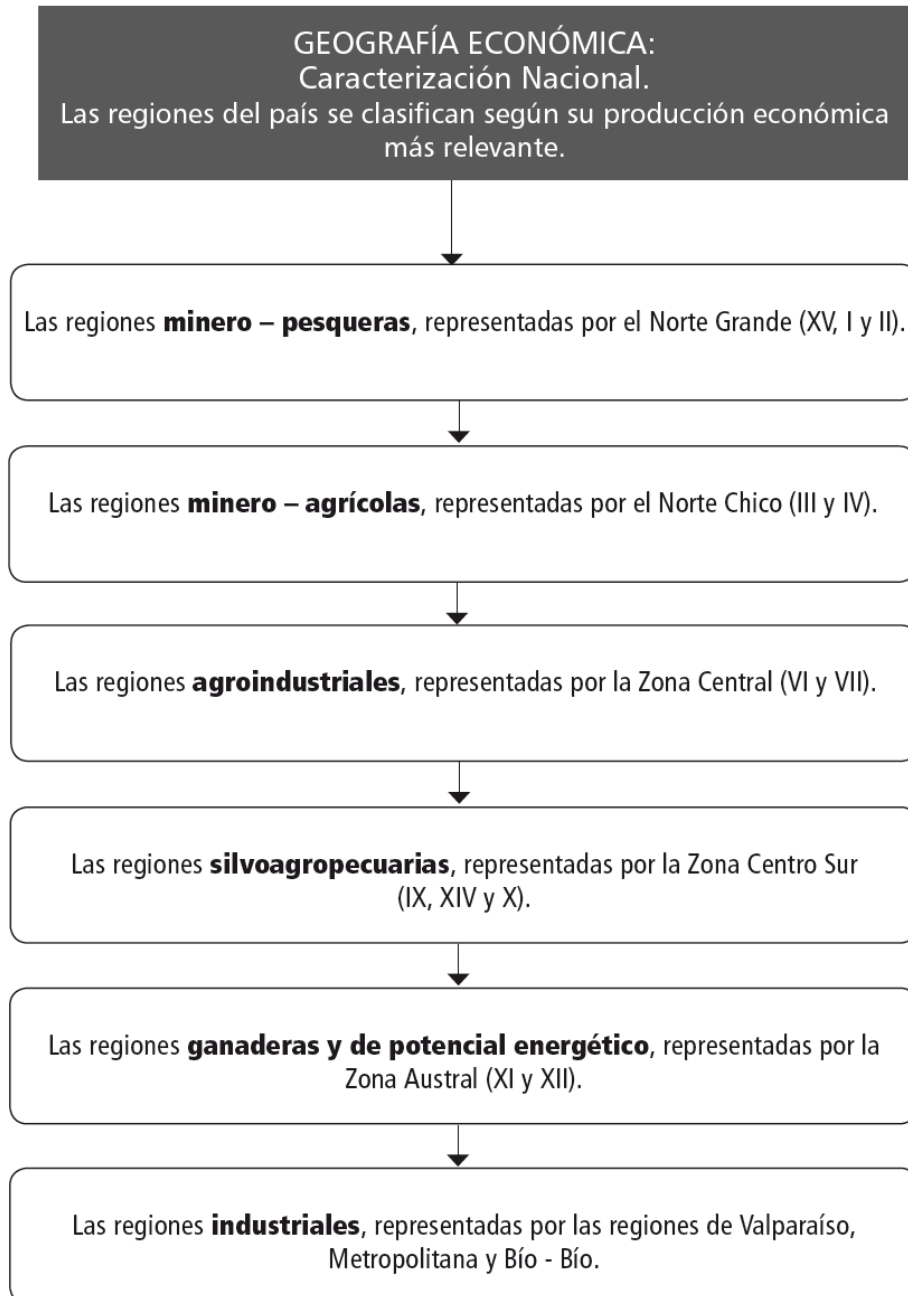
GEOGRAFÍA ECONÓMICA:
Caracterización Nacional.
Las regiones del país se clasifican según su producción económica más relevante.

Las regiones **minero – pesqueras**, representadas por el Norte Grande (XV, I y II).

Las regiones **minero – agrícolas**, representadas por el Norte Chico (III y IV).

Las regiones **agroindustriales**, representadas por la Zona Central (VI y VII).

Las regiones **silvoagropecuarias**, representadas por la Zona Centro Sur (IX, XIV y X).

Las regiones **ganaderas y de potencial energético**, representadas por la Zona Austral (XI y XII).

Las regiones **industriales**, representadas por las regiones de Valparaíso, Metropolitana y Bío - Bío.